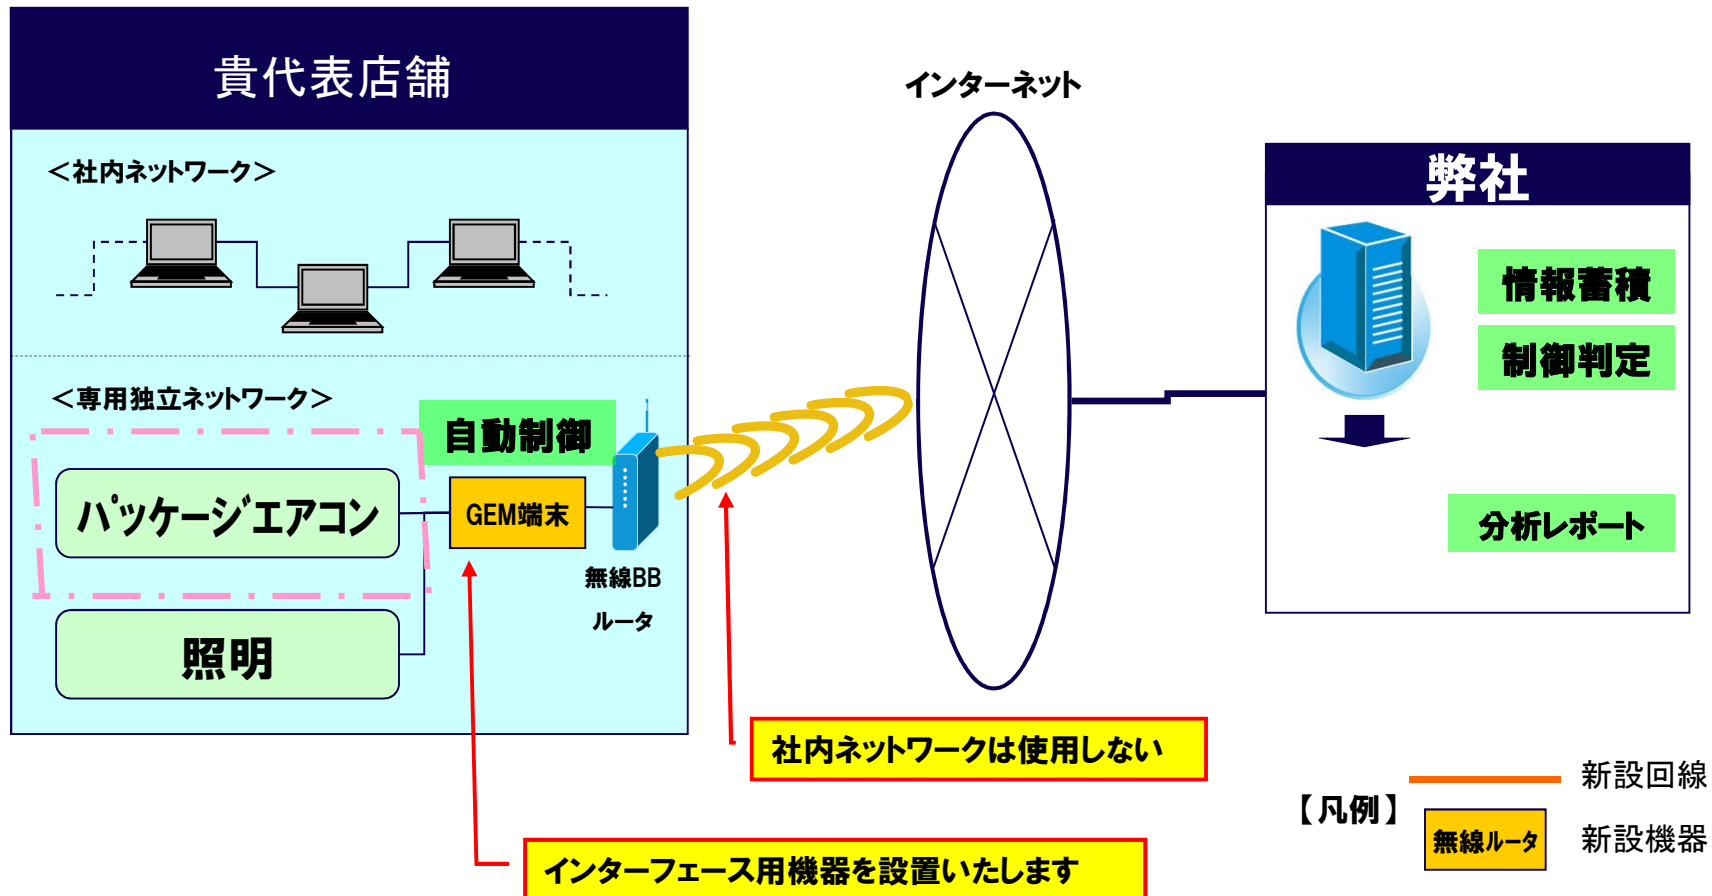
貴代表店舗

＜社内ネットワーク＞

＜専用独立ネットワーク＞

自動制御

パッケージエアコン

GEM端末

無線BB
ルータ

照明

インターネット

弊社

情報蓄積

制御判定

分析レポート

社内ネットワークは使用しない

インターフェース用機器を設置いたします

【凡例】

新設回線

無線ルータ

新設機器